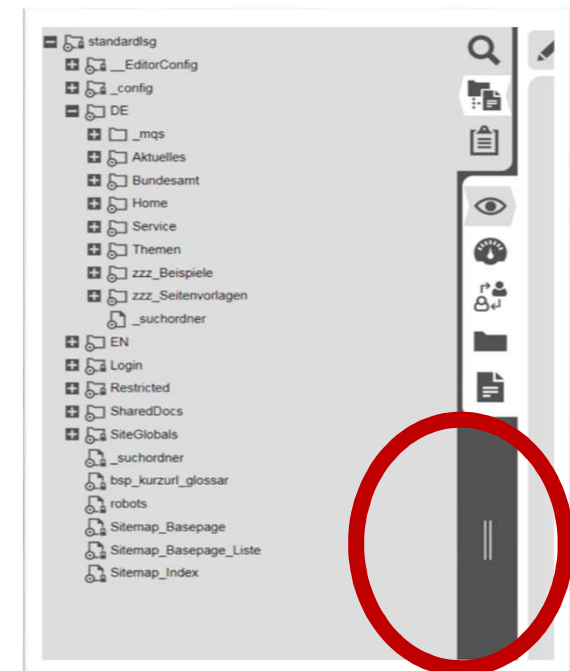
standardlsg
__EditorConfig
_config
DE
_mqs
Aktuelles
Bundesamt
Home
Service
Themen
zzz_Beispiele
zzz_Seitenvorlagen
_suchordner
EN
Login
Restricted
SharedDocs
SiteGlobals
_suchordner
bsp_kurzurl_glossar
robots
Sitemap_Basepage
Sitemap_Basepage_Liste
Sitemap_Index